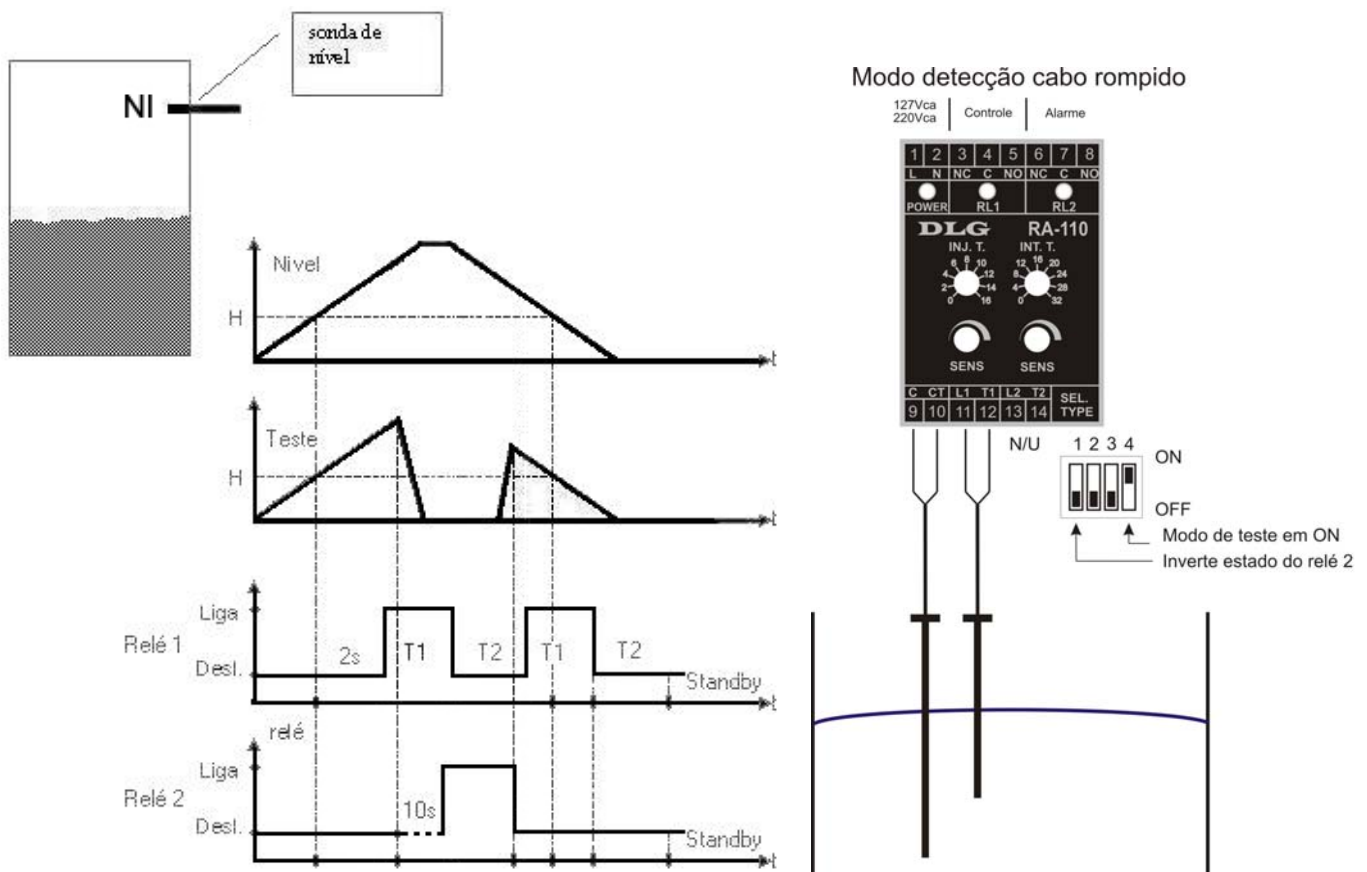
sonda de nível

NI

Nivel
H
t

Teste
H
t

Relé 1
Liga
Desl.
2s
T1
T2
T1
T2
Standby
t

relé
Relé 2
Liga
Desl.
10s
Standby
t

Modo detecção cabo rompido

127Vca
220Vca
Controle
Alarme

| 1 | 2 | 3 | 4 | 5 | 6 | 7 | 8 |
|---|---|---|---|---|---|---|---|
| L | N | NC | C | NO | NC | C | NO |

POWER
RL1
RL2
DLG
RA-110
INJ. T.
0 2 4 6 8 10 12 14 16
INT. T.
0 4 8 12 16 20 24 28 32
SENS
SENS

| C | CT | L1 | T1 | L2 | T2 | SEL. TYPE |
|---|---|---|---|---|---|---|
| 9 | 10 | 11 | 12 | 13 | 14 | |

N/U
1 2 3 4
ON
OFF
Modo de teste em ON
Inverte estado do relé 2